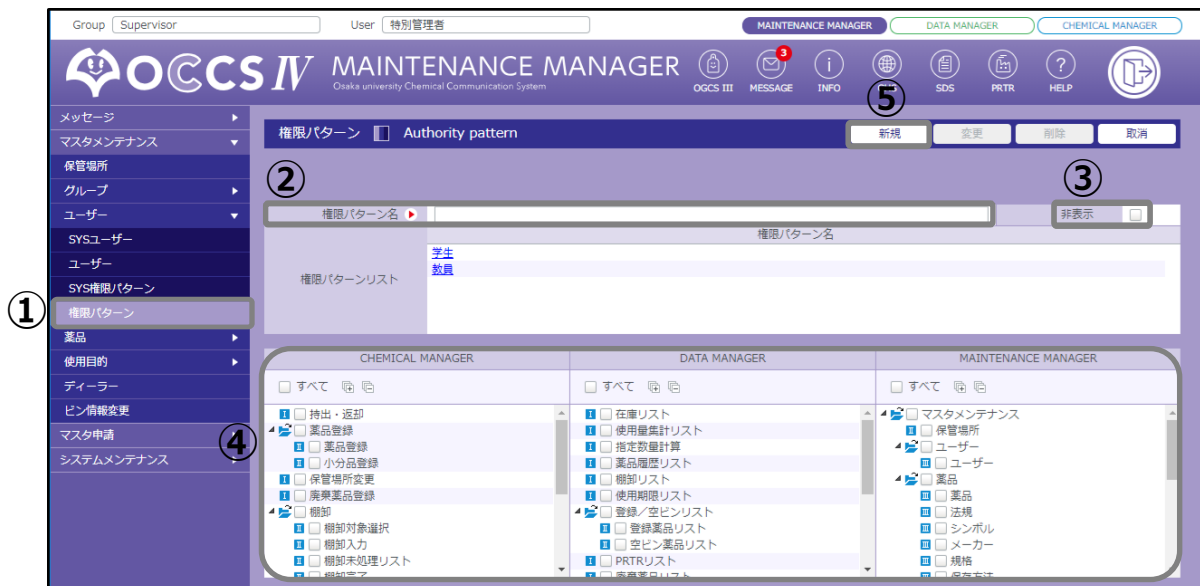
Group Supervisor
User 特別管理者
MAINTENANCE MANAGER
DATA MANAGER
CHEMICAL MANAGER

OCCS IV MAINTENANCE MANAGER
Osaka university Chemical Communication System

OGCS III
3
MESSAGE
INFO
SDS
PRTR
HELP

メッセージ
マスタメンテナンス
保管場所
グループ
ユーザー
SYSユーザー
ユーザー
SYS権限パターン
権限パターン
薬品
使用目的
ディーラー
ビン情報変更
マスタ申請
システムメンテナンス

①

権限パターン Authority pattern

⑤
新規
変更
削除
取消

②
③

権限パターン名
非表示

権限パターン名
権限パターンリスト
学生
教員

④

| CHEMICAL MANAGER | DATA MANAGER | MAINTENANCE MANAGER |
|---|---|---|
| すべて | すべて | すべて |
| 持出・返却 | 在庫リスト | マスタメンテナンス |
| 薬品登録 | 使用量集計リスト | 保管場所 |
| 薬品登録 | 指定数量計算 | ユーザー |
| 小分品登録 | 薬品履歴リスト | ユーザー |
| 保管場所変更 | 棚卸リスト | 薬品 |
| 廃棄薬品登録 | 使用期限リスト | 薬品 |
| 棚卸 | 登録／空ビンリスト | 法規 |
| 棚卸対象選択 | 登録薬品リスト | シンボル |
| 棚卸入力 | 空ビン薬品リスト | メーカー |
| 棚卸未処理リスト | PRTRリスト | 規格 |
| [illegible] | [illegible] | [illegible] |